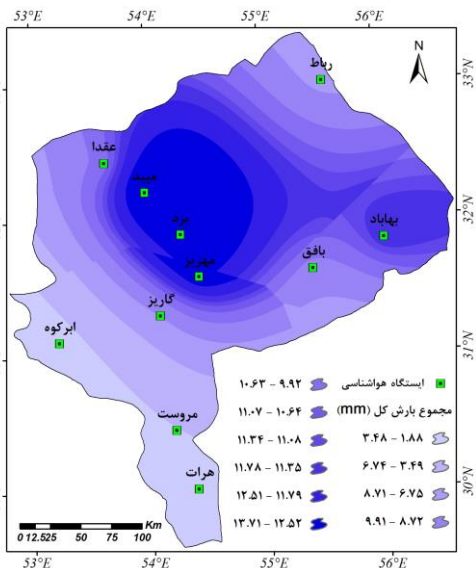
53°E 54°E 55°E 56°E

N

رباط
عقدا
میبد
یزد
بهاباد
مهریز
بافق
گاریز
ابرکوه
مروست
هرات

33°N
32°N
31°N
30°N

ایستگاه هواشناسی
مجموع بارش کل (mm)
۱.۸۸ – ۳.۴۸
۳.۴۹ – ۶.۷۴
۶.۷۵ – ۸.۷۱
۸.۷۲ – ۹.۹۱
۹.۹۲ – ۱۰.۶۳
۱۰.۶۴ – ۱۱.۰۷
۱۱.۰۸ – ۱۱.۳۴
۱۱.۳۵ – ۱۱.۷۸
۱۱.۷۹ – ۱۲.۵۱
۱۲.۵۲ – ۱۳.۷۱

0 12.525 50 75 100 Km

53°E 54°E 55°E 56°E